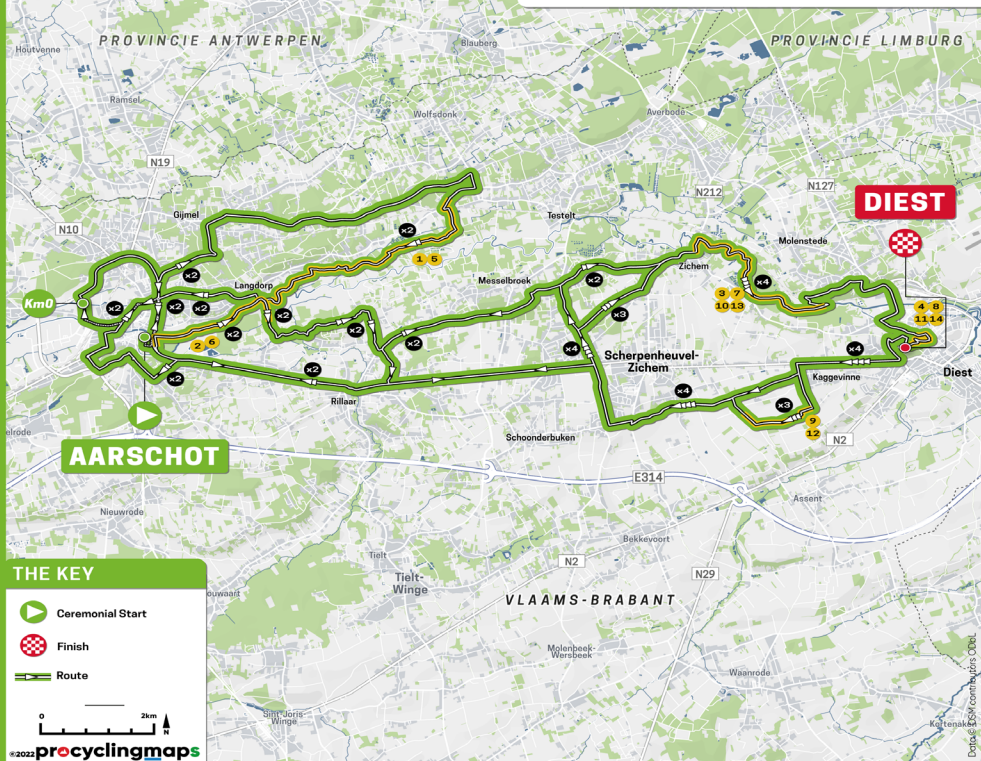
PROVINCIE ANTWERPEN

PROVINCIE LIMBURG

Houtvenne

Blauberg

Ramsel

Wolfsdonk

Averbode

N19

N212

N127

Testelt

DIEST

Gijmel

N10

x2

1 5

Molenstede

Zichem

Messelbroek

x2

Langdorp

x2

x4

Km0

x2

x2

x2

3 7

x2

x2

x3

10 13

4 8

x2

x2

11 14

2 6

x2

x4

Scherpenheuvel-Zichem

x4

x2

x2

Kaggevinne

Diest

Rillaar

x4

x3

9

12

Schoonderbuken

N2

AARSCHOT

E314

Assent

Nieuwrode

Tielt

Bekkevoort

N2

N29

THE KEY

Tielt-Winge

Ceremonial Start

VLAAMS-BRABANT

Finish

Route

Molenbeek-Wersbeek

Waanrode

0 2km N

Sint-Joris-Winge

Kortenaken

©2022 procyclingmaps

Data © OSM contributors ODbL